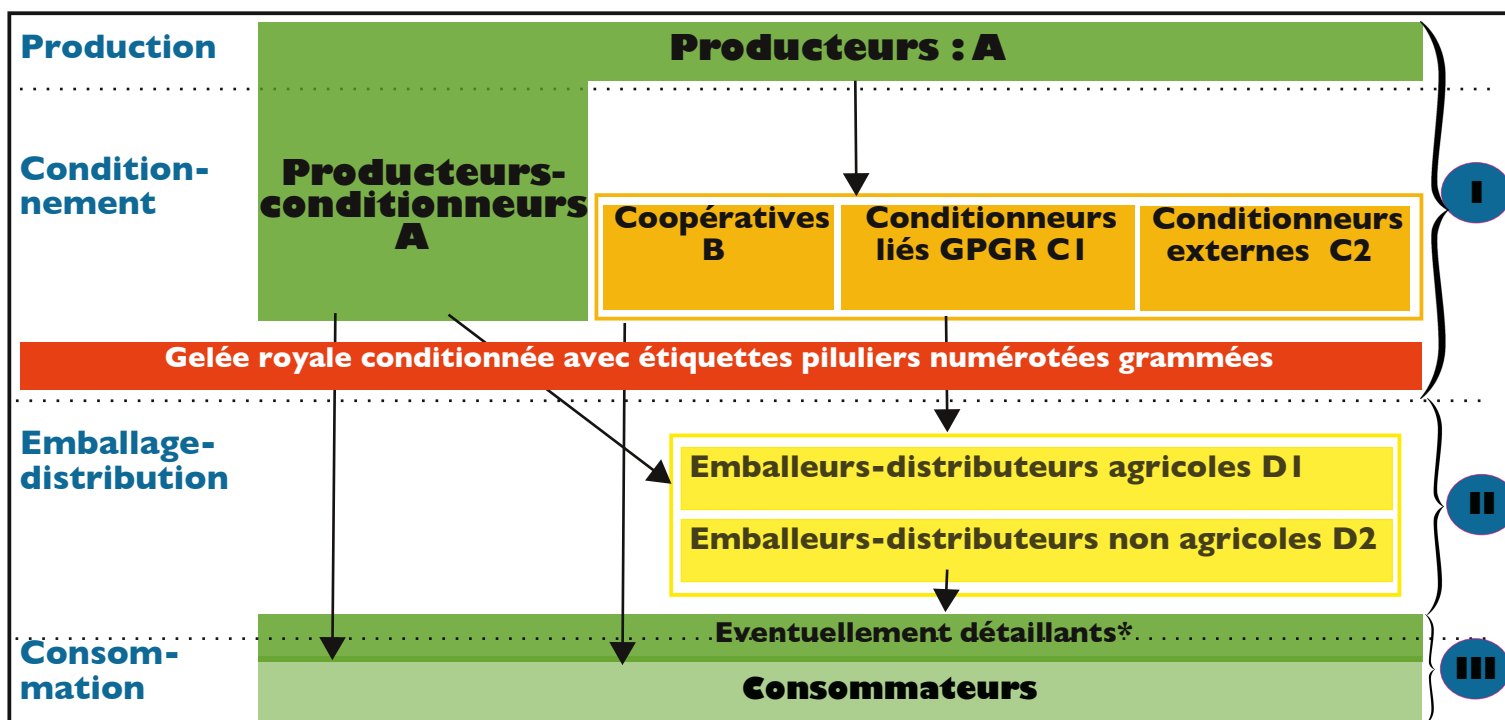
Production

Producteurs : A

Condition­nement

Producteurs-conditionneurs A

Coopératives B

Conditionneurs liés GPGR C1

Conditionneurs externes C2

I

Gelée royale conditionnée avec étiquettes piluliers numérotées grammées

Emballage-distribution

Emballeurs-distributeurs agricoles D1

Emballeurs-distributeurs non agricoles D2

II

Eventuellement détaillants*

Consom­mation

Consommateurs

III